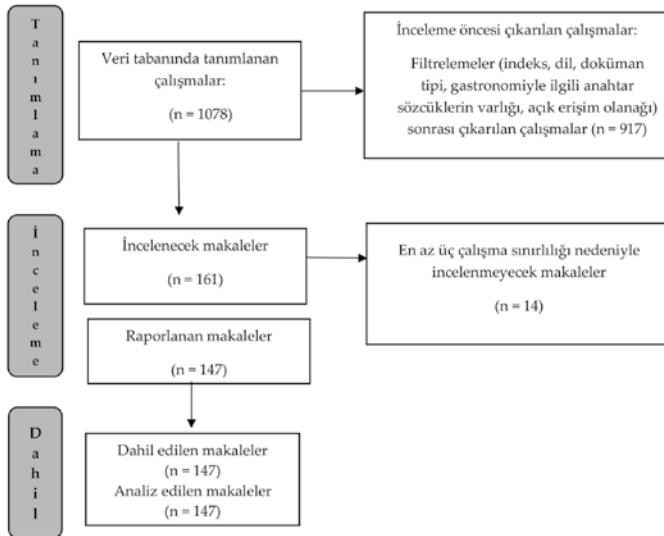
Tanımlama

Veri tabanında tanımlanan çalışmalar:

(n = 1078)

İnceleme öncesi çıkarılan çalışmalar:

Filtrelemeler (indeks, dil, doküman tipi, gastronomiyle ilgili anahtar sözcüklerin varlığı, açık erişim olanağı) sonrası çıkarılan çalışmalar (n = 917)

İnceleme

İncelenecek makaleler

(n = 161)

En az üç çalışma sınırlılığı nedeniyle incelenmeyecek makaleler

(n = 14)

Raporlanan makaleler

(n = 147)

Dahil

Dahil edilen makaleler (n = 147)

Analiz edilen makaleler (n = 147)